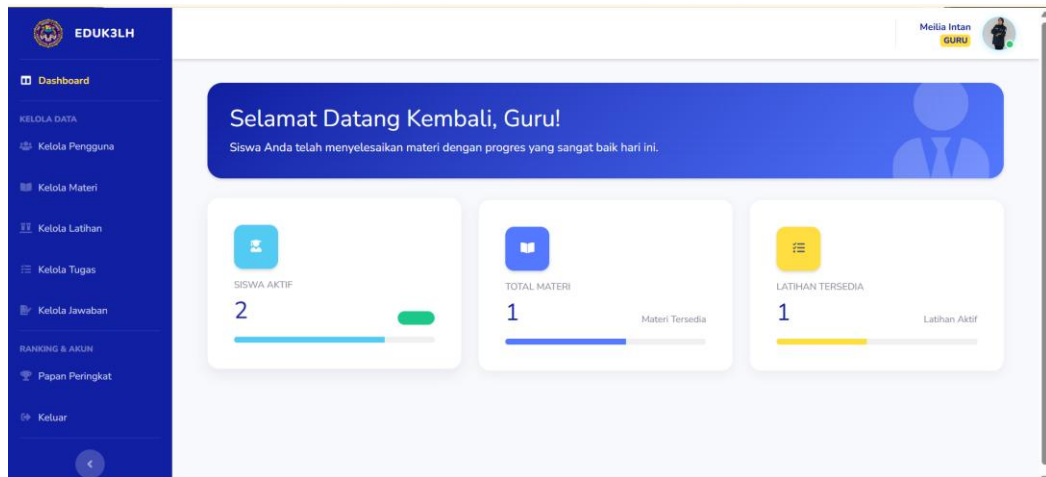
EDUK3LH

Dashboard

KELOLA DATA

Kelola Pengguna

Kelola Materi

Kelola Latihan

Kelola Tugas

Kelola Jawaban

RANKING & AKUN

Papan Peringkat

Keluar

Meilia Intan
GURU

Selamat Datang Kembali, Guru!

Siswa Anda telah menyelesaikan materi dengan progres yang sangat baik hari ini.

SISWA AKTIF
2

TOTAL MATERI
1
Materi Tersedia

LATIHAN TERSEDIA
1
Latihan Aktif